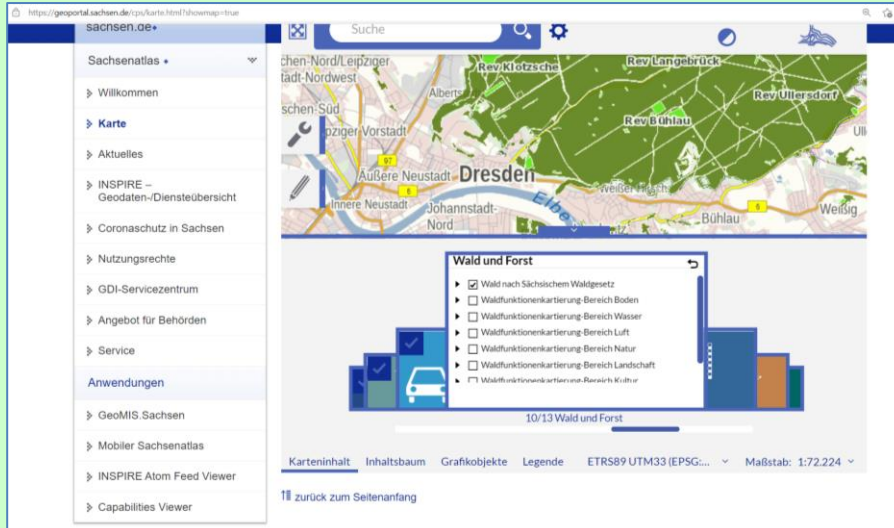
https://geoportal.sachsen.de/cps/karte.html?showmap=true

sachsen.de

Sachsenatlas

Willkommen

Karte

Aktuelles

INSPIRE – Geodaten-/Diensteübersicht

Coronaschutz in Sachsen

Nutzungsrechte

GDI-Servicezentrum

Angebot für Behörden

Service

Anwendungen

GeoMIS.Sachsen

Mobiler Sachsenatlas

INSPIRE Atom Feed Viewer

Capabilities Viewer

Suche

chen-Nord/Leipziger
tadt-Nordwest
Rev Klotzsche
Rev Langebrück
Alberts
Rev Ullersdorf
schen-Süd
ziger Vorstadt
Rev Bühlau
97
Äußere Neustadt
Dresden
6
Weißer Hirsch
Innere Neustadt
Johannstadt-Nord
Elbe
Bühlau
6
Weißig

Wald und Forst
Wald nach Sächsischem Waldgesetz
Waldfunktionenkartierung-Bereich Boden
Waldfunktionenkartierung-Bereich Wasser
Waldfunktionenkartierung-Bereich Luft
Waldfunktionenkartierung-Bereich Natur
Waldfunktionenkartierung-Bereich Landschaft
Waldfunktionenkartierung-Bereich Kultur

10/13 Wald und Forst

Karteninhalt Inhaltsbaum Grafikobjekte Legende ETRS89 UTM33 (EPSG:... Maßstab: 1:72.224

zurück zum Seitenanfang